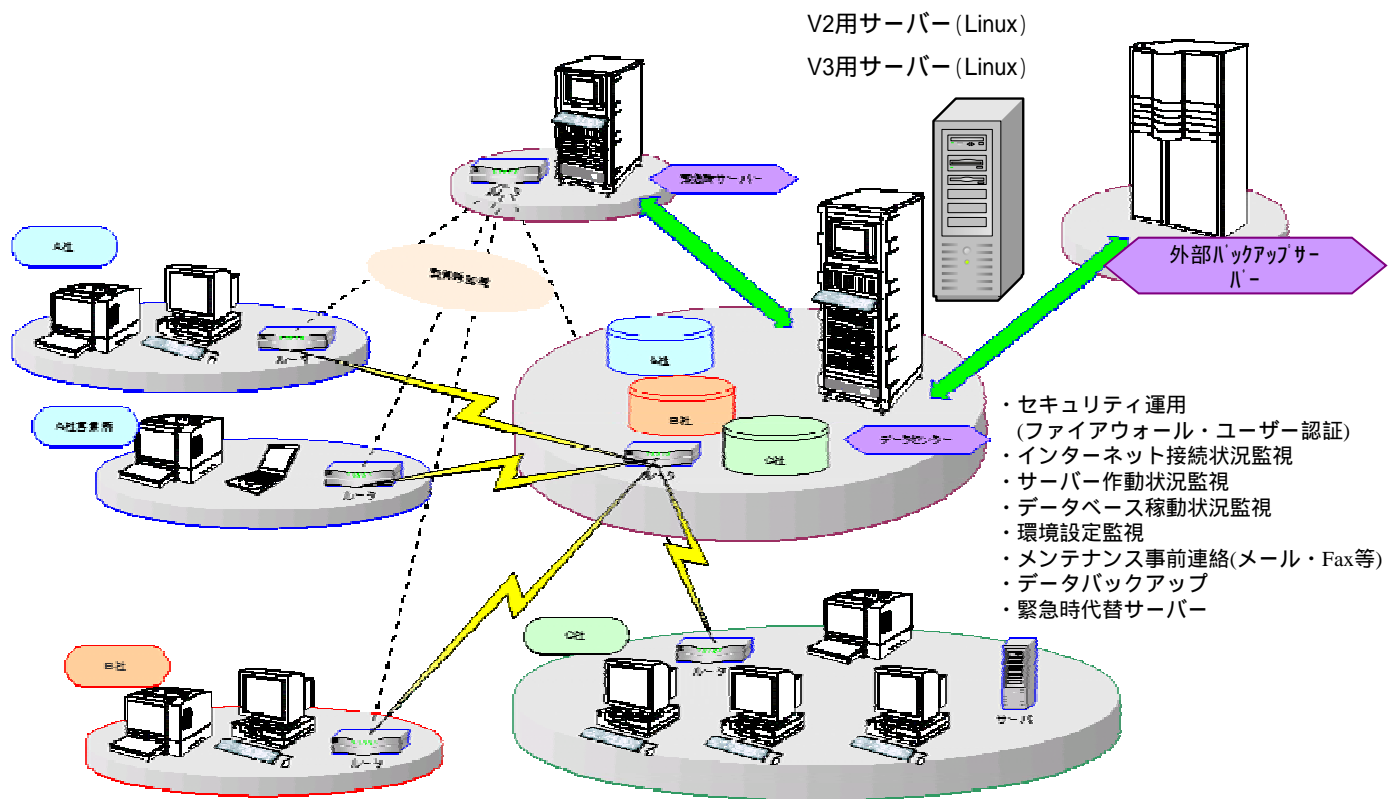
V2用サーバー(Linux)

V3用サーバー(Linux)

緊急時サーバー

A社

遠隔監視

ルータ

外部バックアップサーバー

A社

B社

C社

データセンター

A社営業所

ルータ

ルータ

・セキュリティ運用
(ファイアウォール・ユーザー認証)
・インターネット接続状況監視
・サーバー作動状況監視
・データベース稼動状況監視
・環境設定監視
・メンテナンス事前連絡(メール・Fax等)
・データバックアップ
・緊急時代替サーバー

C社

B社

ルータ

サーバ

ルータ